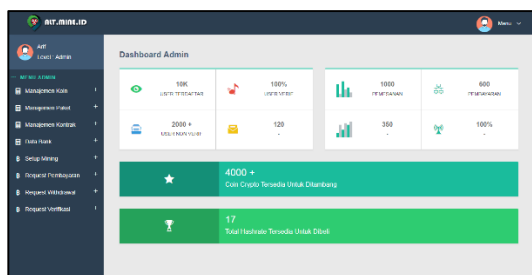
AIT.MINI.ID

Menu

Arif
Level : Admin

MENU ADMIN
Manajemen Koin
Manajemen Paket
Manajemen Kontrak
Data Bank
Setup Mining
Request Pembayaran
Request Withdrawal
Request Verifikasi

Dashboard Admin

| 10K USER TERDAFTAR | 100% USER VERIF | 1000 PEMBAYARAN | 600 PENARIKAN |
|---|---|---|---|
| 2000 + USER NON VERIF | 120 - | 350 - | 100% - |

4000 +
Coin Crypto Tersedia Untuk Ditambang

17
Total Hashrate Tersedia Untuk Dibeli